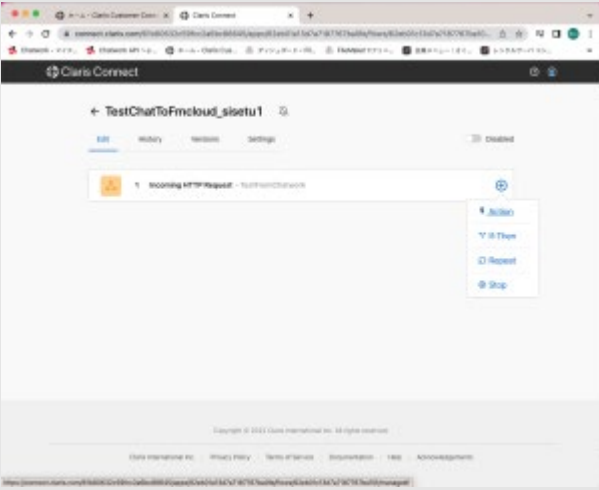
ホーム - Claris Customer Con... ×
Claris Connect ×
connect.claris.com/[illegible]
Chatwork - マイチ... Chatwork API ドキ... ホーム - Claris Cus... ディレクター... FileMaker... 会員ホーム... レンタルサーバー...

Claris Connect

← TestChatToFmcloud_sisetu1

Edit
History
Versions
Settings

Disabled

1 Incoming HTTP Request - TestFromChatwork

Action
If-Then
Repeat
Stop

Copyright © 2023 Claris International Inc. All rights reserved.

Claris International Inc.
Privacy Policy
Terms of Service
Documentation
Help
Acknowledgements

https://connect.claris.com/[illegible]